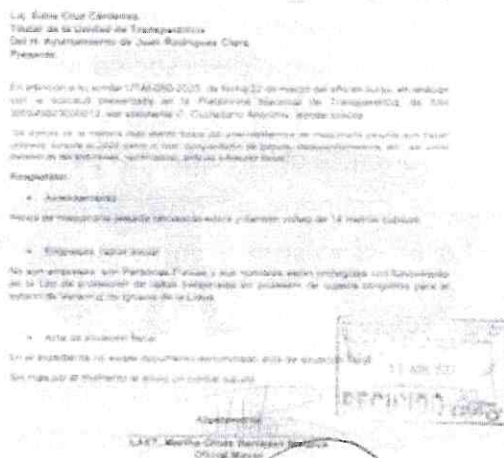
Lic. Edith Cruz Cárdenas
Titular de la Unidad de Transparencia
Del H. Ayuntamiento de Juan Rodríguez Clara
Presente:

En atención a su similar UTAI-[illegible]-2020, de fecha 22 de marzo del oficio suyo, en relación con la solicitud presentada en la Plataforma Nacional de Transparencia, de folio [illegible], por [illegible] C. Ciudadano Anónimo, donde solicita:

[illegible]

Respuesta:

• Arrendamiento

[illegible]

• Empresas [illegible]

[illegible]

• Acta de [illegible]

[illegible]

Sin más por el momento le envío un cordial saludo.

Atentamente

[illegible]
Oficial Mayor

RECIBIDO
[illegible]